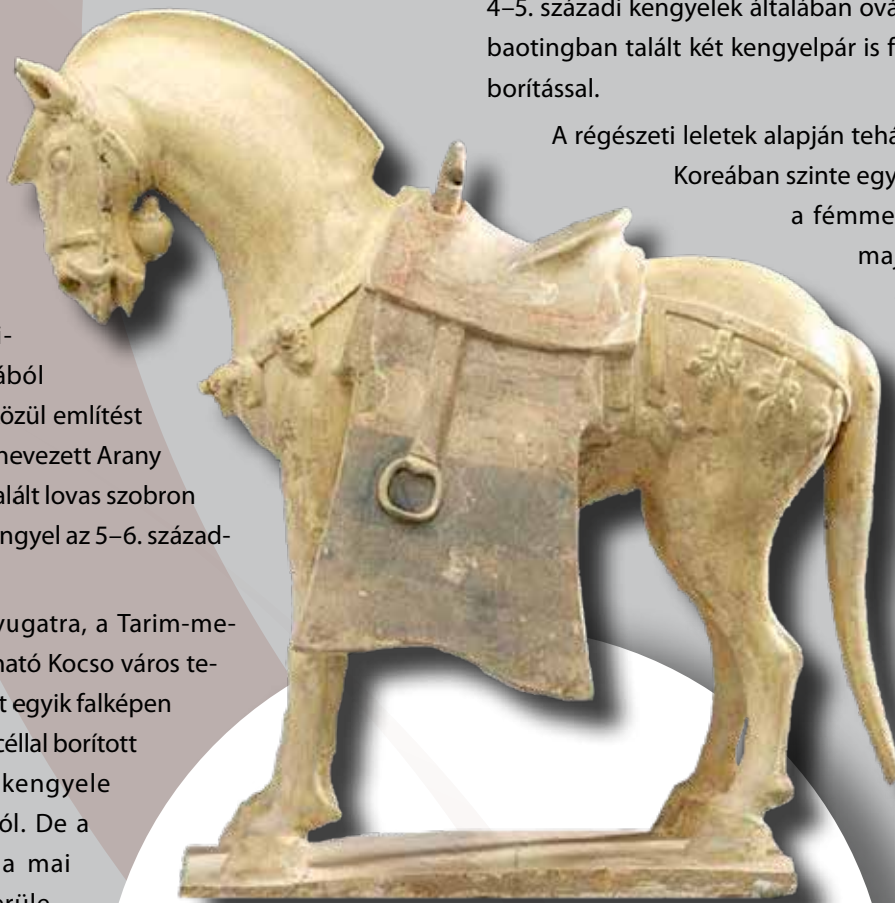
4–5. századi kengyelek általában ová
baotingban talált két kengyelpár is f
borítással.

A régészeti leletek alapján tehá
Koreában szinte egy
a fémme
ma

i-
ából
özül említést
nevezett Arany
alált lovas szobron
ngyel az 5–6. század-

vugatra, a Tarim-me-
ható Kocso város te-
t egyik falképen
céllal borított
kengyele
ól. De a
a mai
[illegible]